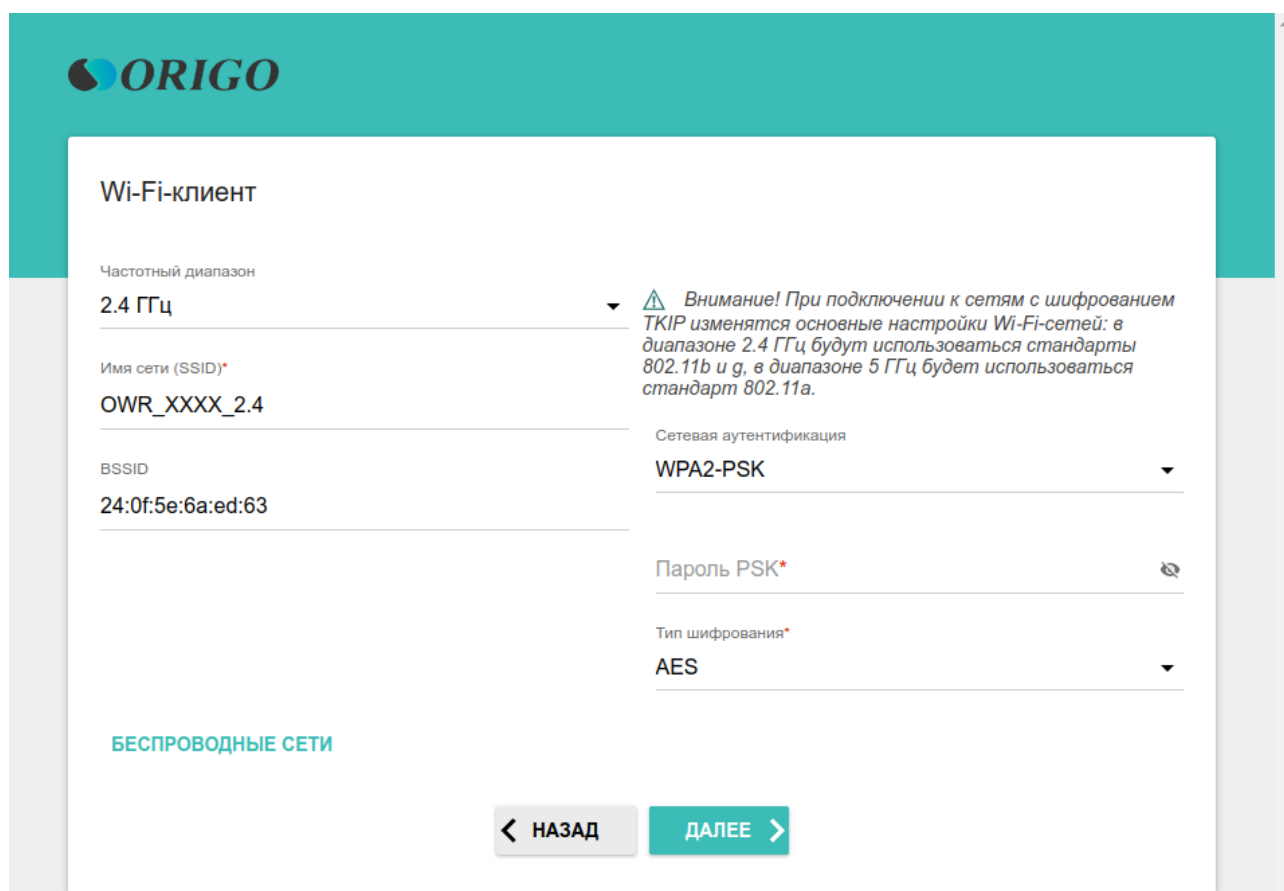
ORIGO

Wi-Fi-клиент

Частотный диапазон
2.4 ГГц

Имя сети (SSID)*
OWR_XXXX_2.4

BSSID
24:0f:5e:6a:ed:63

Внимание! При подключении к сетям с шифрованием TKIP изменятся основные настройки Wi-Fi-сетей: в диапазоне 2.4 ГГц будут использоваться стандарты 802.11b и g, в диапазоне 5 ГГц будет использоваться стандарт 802.11a.

Сетевая аутентификация
WPA2-PSK

Пароль PSK*

Тип шифрования*
AES

БЕСПРОВОДНЫЕ СЕТИ

НАЗАД
ДАЛЕЕ